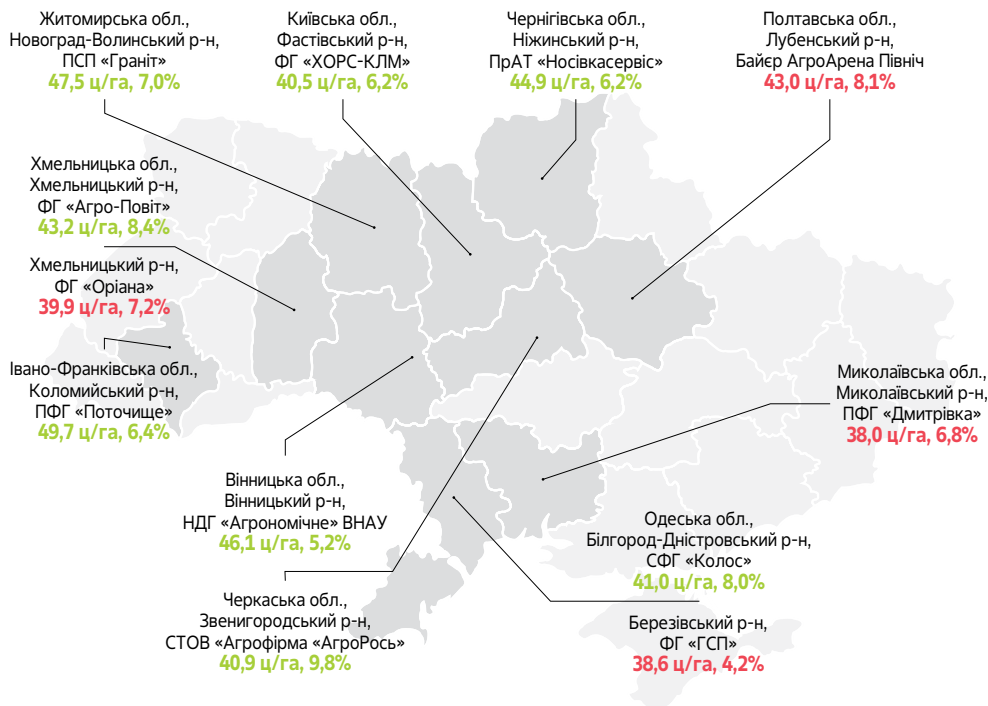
Житомирська обл., Новоград-Волинський р-н, ПСП «Граніт»
47,5 ц/га, 7,0%

Київська обл., Фастівський р-н, ФГ «ХОРС-КЛМ»
40,5 ц/га, 6,2%

Чернігівська обл., Ніжинський р-н, ПрАТ «Носівкасервіс»
44,9 ц/га, 6,2%

Полтавська обл., Лубенський р-н, Байєр АгроАрена Північ
43,0 ц/га, 8,1%

Хмельницька обл., Хмельницький р-н, ФГ «Агро-Повіт»
43,2 ц/га, 8,4%

Хмельницький р-н, ФГ «Оріана»
39,9 ц/га, 7,2%

Івано-Франківська обл., Коломийський р-н, ПФГ «Поточище»
49,7 ц/га, 6,4%

Миколаївська обл., Миколаївський р-н, ПФГ «Дмитрівка»
38,0 ц/га, 6,8%

Вінницька обл., Вінницький р-н, НДГ «Агрономічне» ВНАУ
46,1 ц/га, 5,2%

Одеська обл., Білгород-Дністровський р-н, СФГ «Колос»
41,0 ц/га, 8,0%

Черкаська обл., Звенигородський р-н, СТОВ «Агрофірма «АгроРось»
40,9 ц/га, 9,8%

Березівський р-н, ФГ «ГСП»
38,6 ц/га, 4,2%